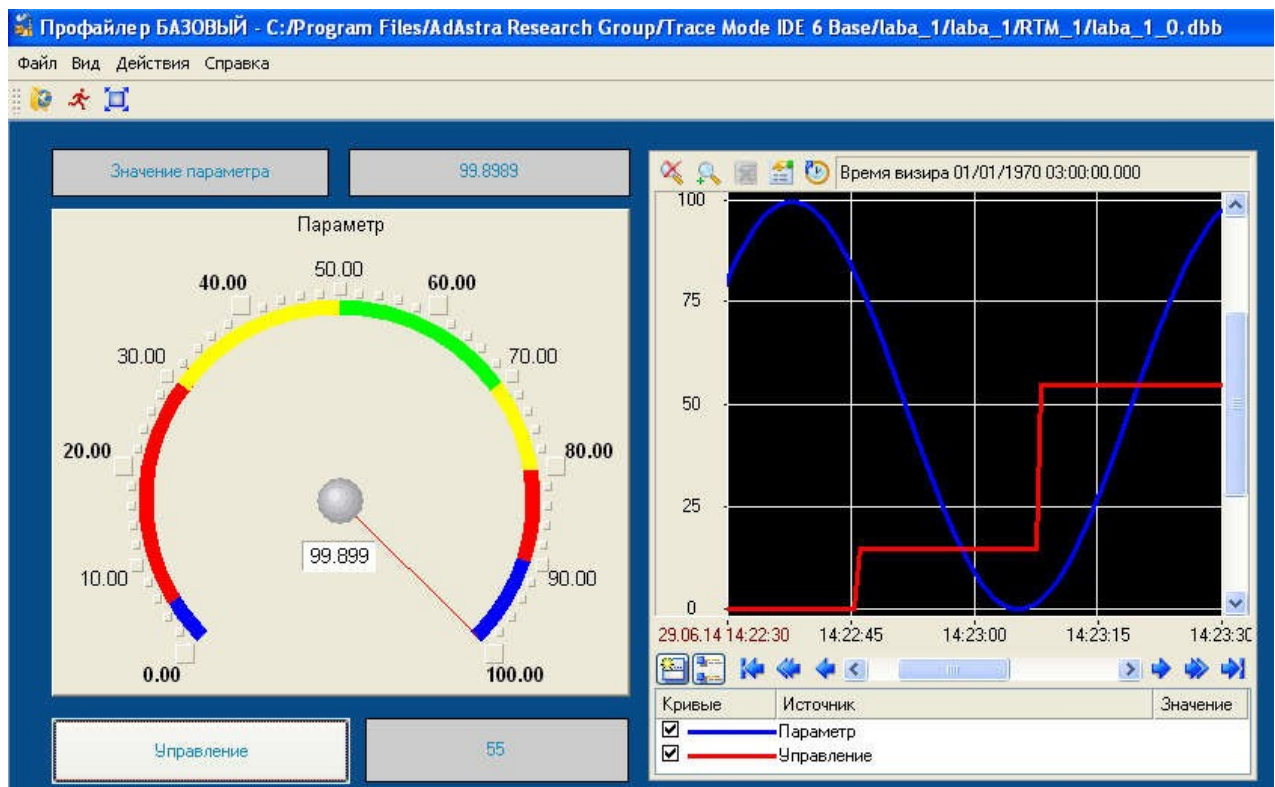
Профайлер БАЗОВЫЙ - C:/Program Files/AdAstra Research Group/Trace Mode IDE 6 Base/laba_1/laba_1/RTM_1/laba_1_0.dbb

Файл Вид Действия Справка

Значение параметра

99.8989

Параметр

50.00
40.00
60.00
30.00
70.00
20.00
80.00
10.00
90.00
0.00
100.00

99.899

Управление

55

Время визира 01/01/1970 03:00:00.000

100
75
50
25
0

29.06.14 14:22:30 14:22:45 14:23:00 14:23:15 14:23:30

| Кривые | Источник | Значение |
|---|---|---|
| ☑ | Параметр | |
| ☑ | Управление | |